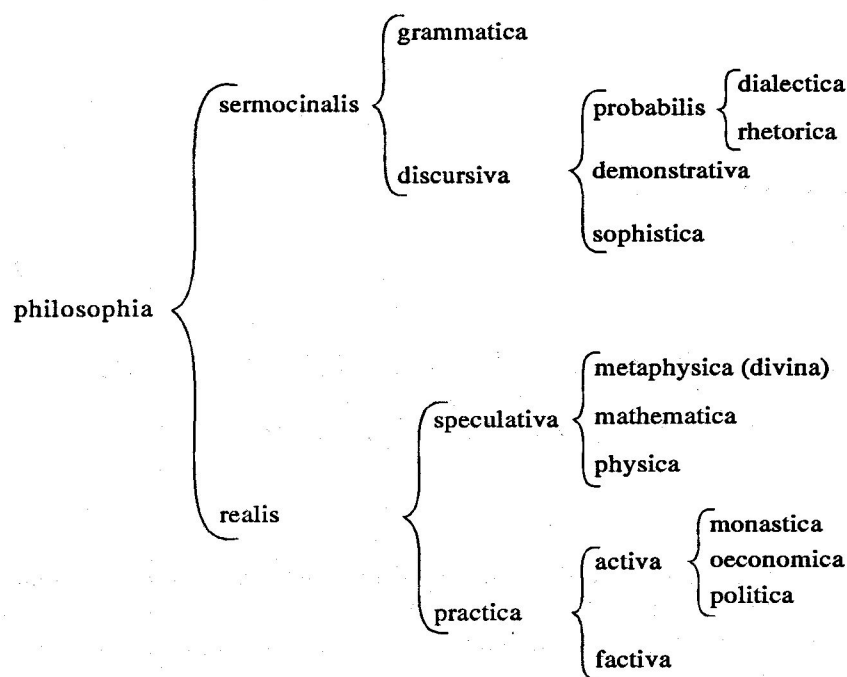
philosophia

sermocinalis

grammatica

discursiva

probabilis

dialectica

rhetorica

demonstrativa

sophistica

realis

speculativa

metaphysica (divina)

mathematica

physica

practica

activa

monastica

oeconomica

politica

factiva